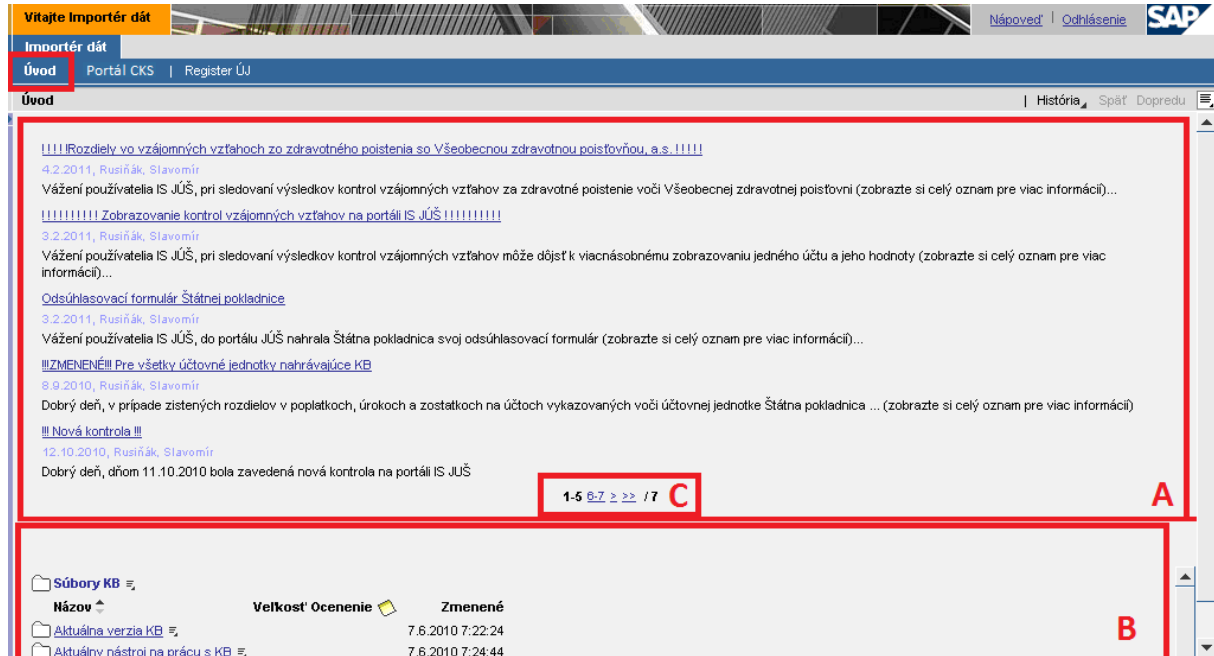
Vitajte Importér dát

Nápoveď | Odhlásenie

SAP

Importér dát

Úvod | Portál CKS | Register ÚJ

Úvod

| História Späť Dopredu

!!!!!Rozdiely vo vzájomných vzťahoch zo zdravotného poistenia so Všeobecnou zdravotnou poisťovňou, a.s.!!!!!

4.2.2011, Rusiňák, Slavomír

Vážení používatelia IS JÚŠ, pri sledovaní výsledkov kontrol vzájomných vzťahov za zdravotné poistenie voči Všeobecnej zdravotnej poisťovni (zobrazte si celý oznam pre viac informácií)...

!!!!!!!!!! Zobrazovanie kontrol vzájomných vzťahov na portáli IS JÚŠ !!!!!!!!!!

3.2.2011, Rusiňák, Slavomír

Vážení používatelia IS JÚŠ, pri sledovaní výsledkov kontrol vzájomných vzťahov môže dôjsť k viacnásobnému zobrazovaniu jedného účtu a jeho hodnoty (zobrazte si celý oznam pre viac informácií)...

Odsúhlasovací formulár Štátnej pokladnice

3.2.2011, Rusiňák, Slavomír

Vážení používatelia IS JÚŠ, do portálu JÚŠ nahrala Štátna pokladnica svoj odsúhlasovací formulár (zobrazte si celý oznam pre viac informácií)...

!!!ZMENENÉ!!! Pre všetky účtovné jednotky nahrávajúce KB

8.9.2010, Rusiňák, Slavomír

Dobrý deň, v prípade zistených rozdielov v poplatkoch, úrokoch a zostatkoch na účtoch vykazovaných voči účtovnej jednotke Štátna pokladnica ... (zobrazte si celý oznam pre viac informácií)

!!! Nová kontrola !!!

12.10.2010, Rusiňák, Slavomír

Dobrý deň, dňom 11.10.2010 bola zavedená nová kontrola na portáli IS JUŠ

1-5 6-7 > >> /7 C

A

Súbory KB

| Názov | Veľkosť Ocenenie | Zmenené |
|---|---|---|
| Aktuálna verzia KB | | 7.6.2010 7:22:24 |
| Aktuálny nástroj na prácu s KB | | 7.6.2010 7:24:44 |

B